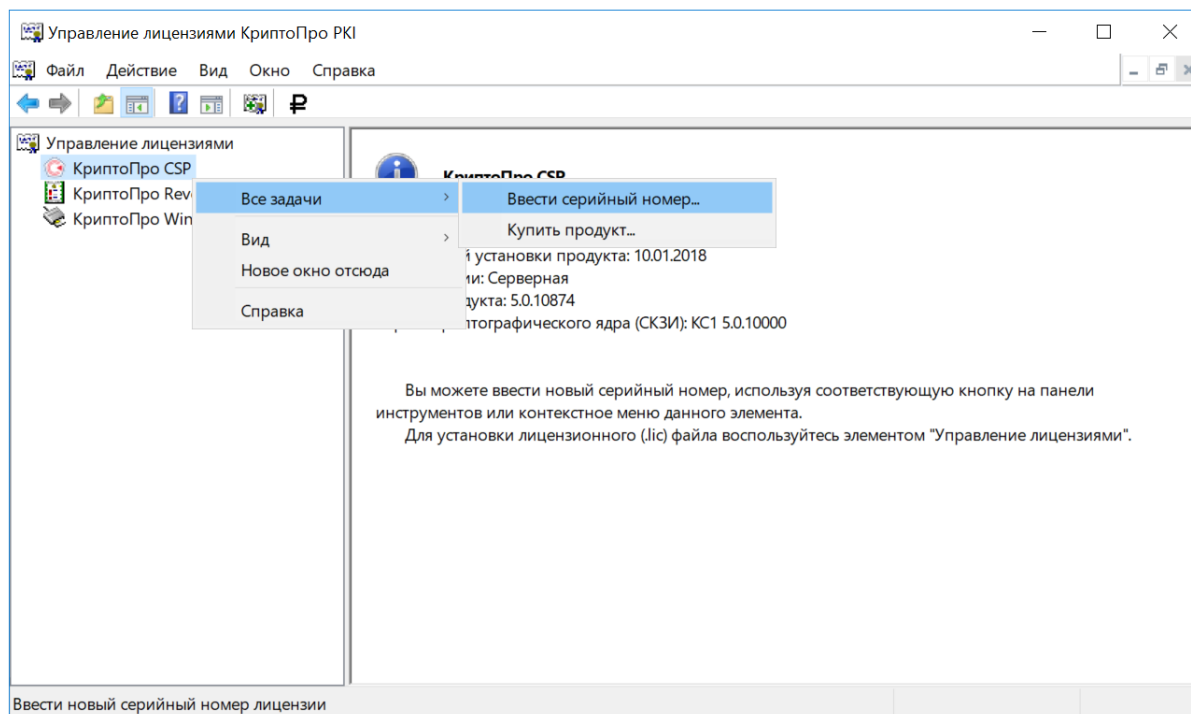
Управление лицензиями КриптоПро PKI

Файл Действие Вид Окно Справка

₽

Управление лицензиями
КриптоПро CSP
КриптоПро Rev
КриптоПро Win

Все задачи
Вид
Новое окно отсюда
Справка

Ввести серийный номер...
Купить продукт...

КриптоПро CSP

й установки продукта: 10.01.2018
ии: Серверная
дукта: 5.0.10874
птографического ядра (СКЗИ): КС1 5.0.10000

Вы можете ввести новый серийный номер, используя соответствующую кнопку на панели инструментов или контекстное меню данного элемента.
Для установки лицензионного (.lic) файла воспользуйтесь элементом "Управление лицензиями".

Ввести новый серийный номер лицензии